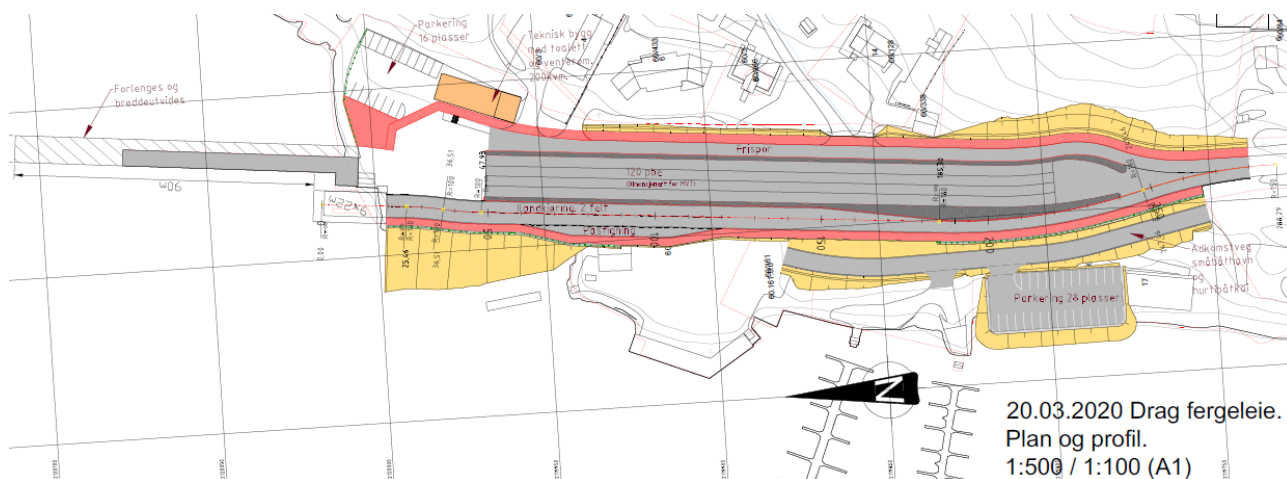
Parkering 16 plasser

Teknisk bygg med toalett og venterom 200Kvm

Forlenges og breddeutvides

90m

Frispor

120 pbe

Landkjøring, 2 felt

Påsrigning

Atkomstveg småbåthavn og hurtbåtkai

Parkering 28 plasser

N

20.03.2020 Drag fergeleie.
Plan og profil.
1:500 / 1:100 (A1)